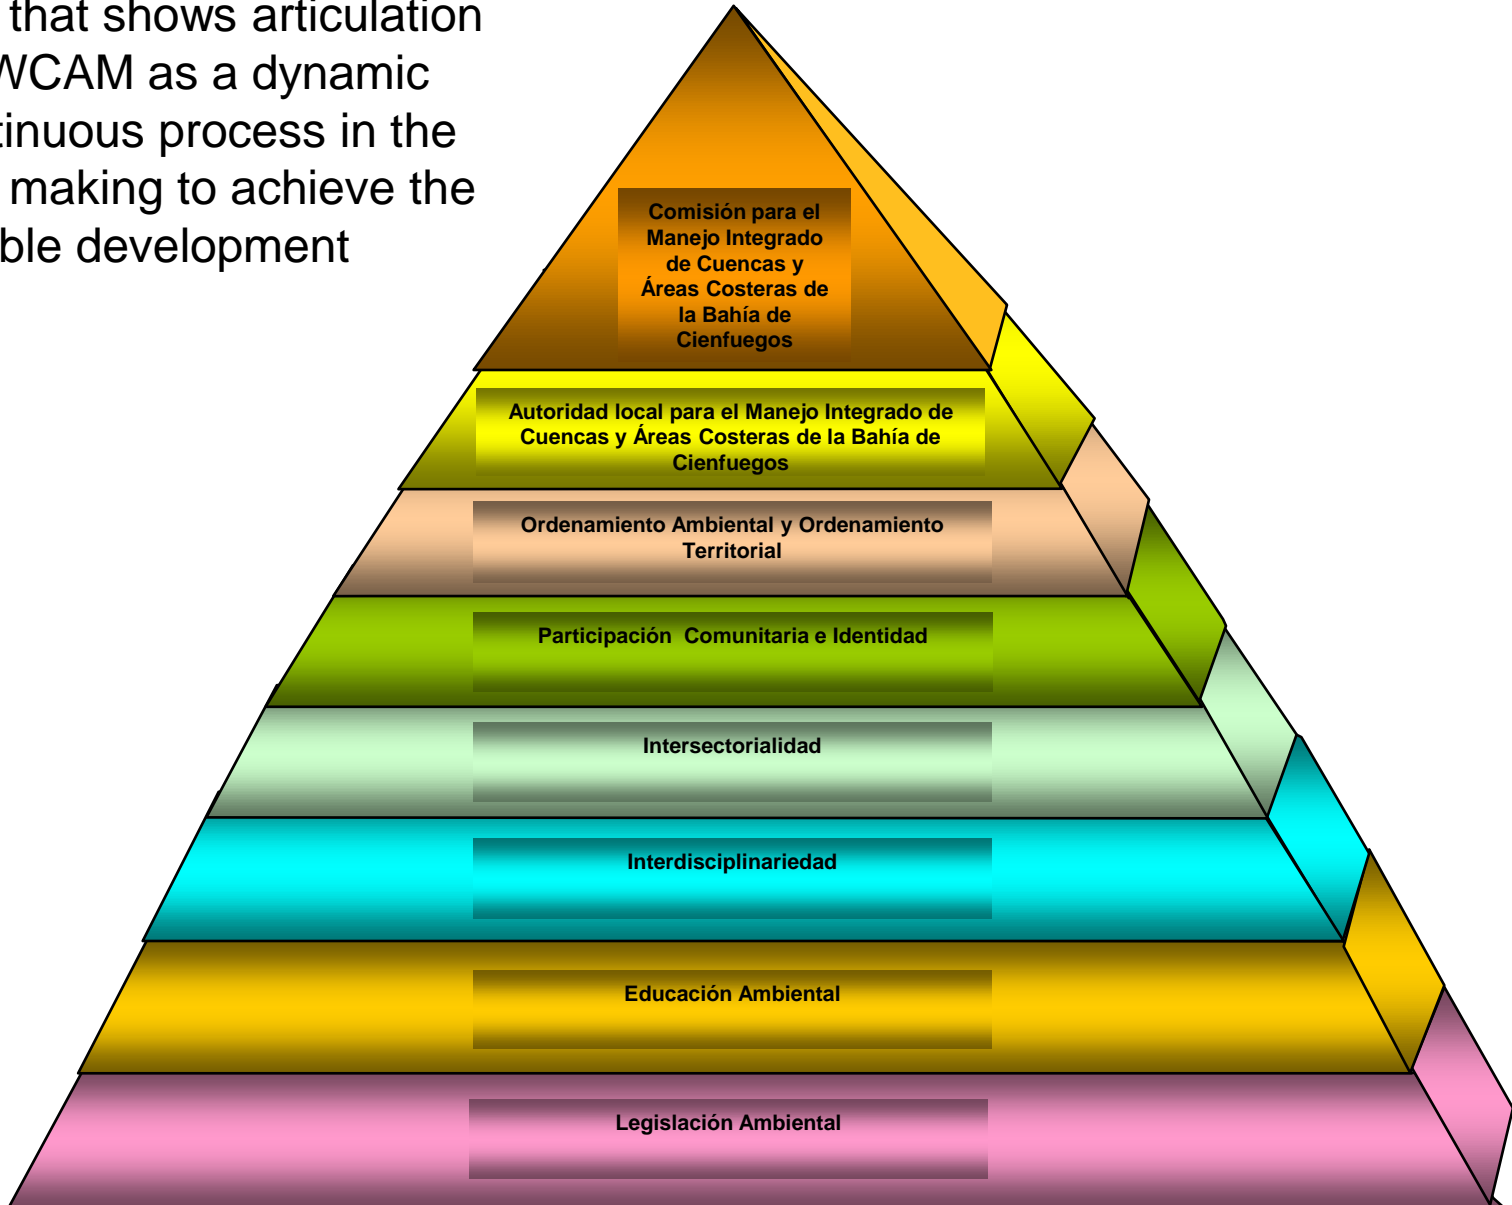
that shows articulation
WCAM as a dynamic
tinuous process in the
making to achieve the
ble development

Comisión para el Manejo Integrado de Cuencas y Áreas Costeras de la Bahía de Cienfuegos

Autoridad local para el Manejo Integrado de Cuencas y Áreas Costeras de la Bahía de Cienfuegos

Ordenamiento Ambiental y Ordenamiento Territorial

Participación Comunitaria e Identidad

Intersectorialidad

Interdisciplinariedad

Educación Ambiental

Legislación Ambiental